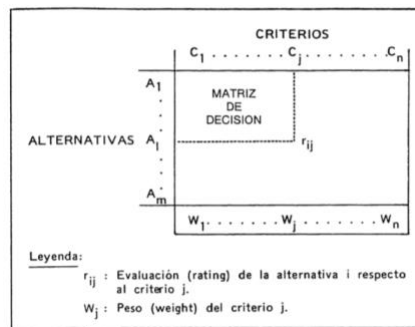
CRITERIOS

$C_1 \dots \dots C_j \dots \dots C_n$

$A_1$

MATRIZ DE DECISION

ALTERNATIVAS $A_i$

$r_{ij}$

$A_m$

$W_1 \dots \dots W_j \dots \dots W_n$

Leyenda:

$r_{ij}$ : Evaluación (rating) de la alternativa i respecto al criterio j.

$W_j$ : Peso (weight) del criterio j.